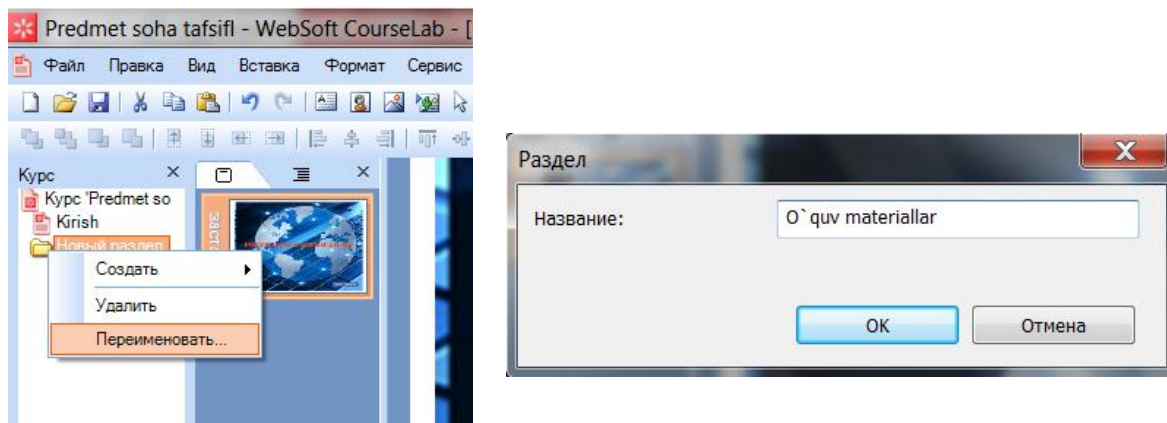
Predmet soha tafsifl - WebSoft CourseLab - [

Файл Правка Вид Вставка Формат Сервис

Курс

Курс 'Predmet so

Kirish

Новый раздел

Создать

Удалить

Переименовать...

заст

Раздел

Название:

O`quv materiallar

OK

Отмена